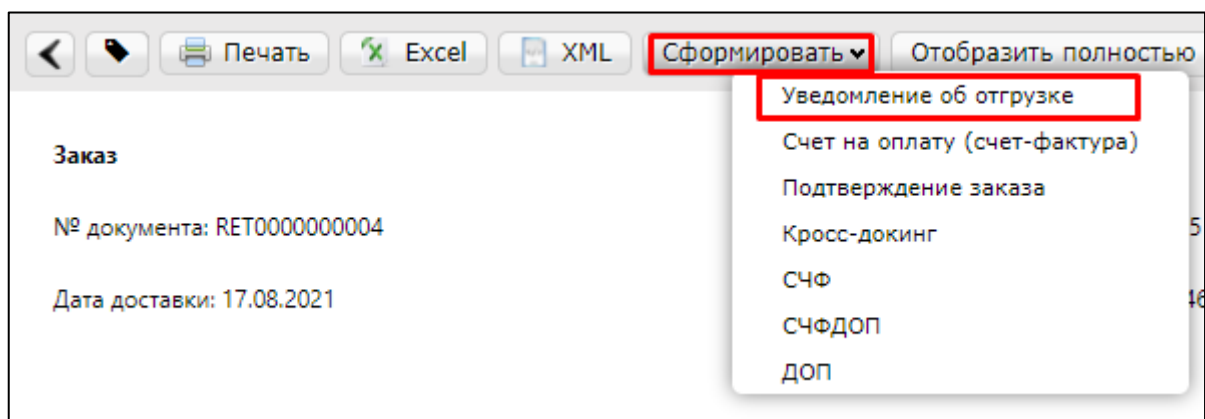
Печать Excel XML Сформировать Отобразить полностью

Уведомление об отгрузке
Счет на оплату (счет-фактура)
Подтверждение заказа
Кросс-докинг
СЧФ
СЧФДОП
ДОП

Заказ

№ документа: RET0000000004

Дата доставки: 17.08.2021